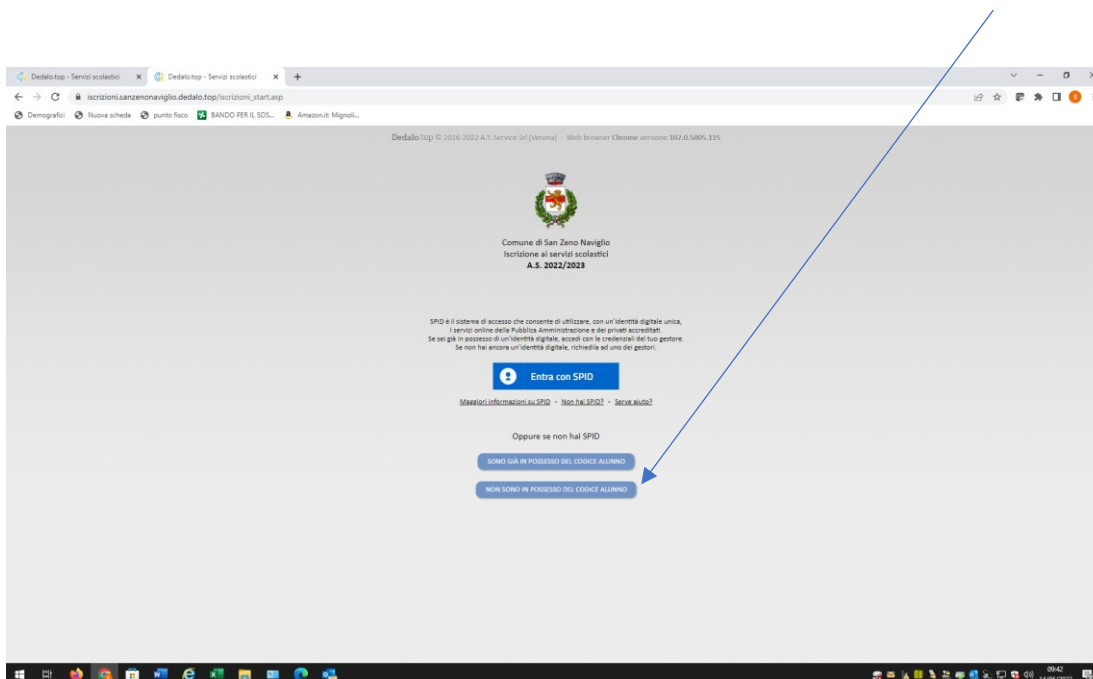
Dedalo.top - Servizi scolastici × Dedalo.top - Servizi scolastici × +

iscrizioni.sanzenonaviglio.dedalo.top/iscrizioni_start.asp

Demografici Nuova scheda punto fisco BANDO PER IL SOS... Amazon.it: Mignoli...

Dedalo.top © 2016-2022 A.T. Service Srl (Verona) - Web browser Chrome versione 102.0.5005.115

Comune di San Zeno Naviglio
Iscrizione ai servizi scolastici
A.S. 2022/2023

SPID è il sistema di accesso che consente di utilizzare, con un'identità digitale unica, i servizi online della Pubblica Amministrazione e dei privati accreditati.
Se sei già in possesso di un'identità digitale, accedi con le credenziali del tuo gestore.
Se non hai ancora un'identità digitale, richiedila ad uno dei gestori.

Entra con SPID

Maggiori informazioni su SPID - Non hai SPID? - Serve aiuto?

Oppure se non hai SPID

SONO GIÀ IN POSSESSO DEL CODICE ALUNNO

NON SONO IN POSSESSO DEL CODICE ALUNNO

09:42
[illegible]